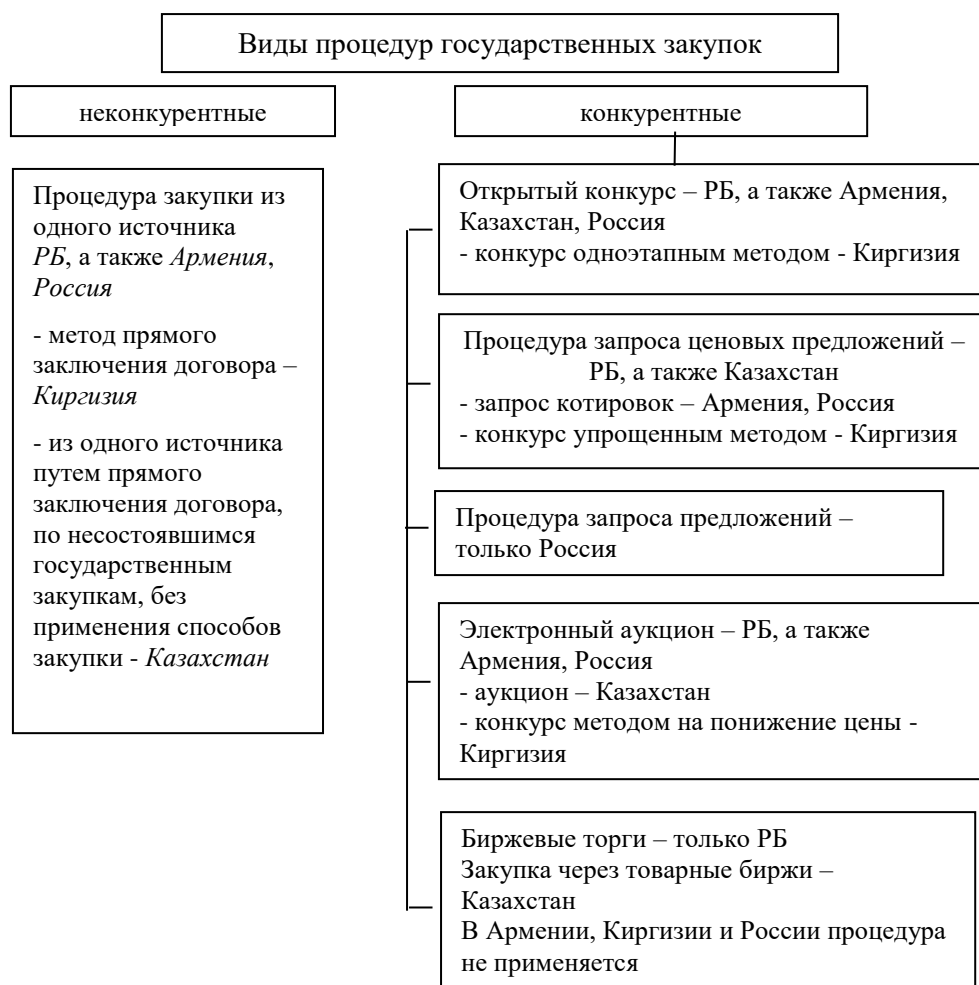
Виды процедур государственных закупок

неконкурентные

конкурентные

Процедура закупки из одного источника *РБ*, а также *Армения*, *Россия*

- метод прямого заключения договора – *Киргизия*

- из одного источника путем прямого заключения договора, по несостоявшимся государственным закупкам, без применения способов закупки - *Казахстан*

Открытый конкурс – РБ, а также Армения, Казахстан, Россия
- конкурс одноэтапным методом - Киргизия

Процедура запроса ценовых предложений – РБ, а также Казахстан
- запрос котировок – Армения, Россия
- конкурс упрощенным методом - Киргизия

Процедура запроса предложений – только Россия

Электронный аукцион – РБ, а также Армения, Россия
- аукцион – Казахстан
- конкурс методом на понижение цены - Киргизия

Биржевые торги – только РБ
Закупка через товарные биржи – Казахстан
В Армении, Киргизии и России процедура не применяется